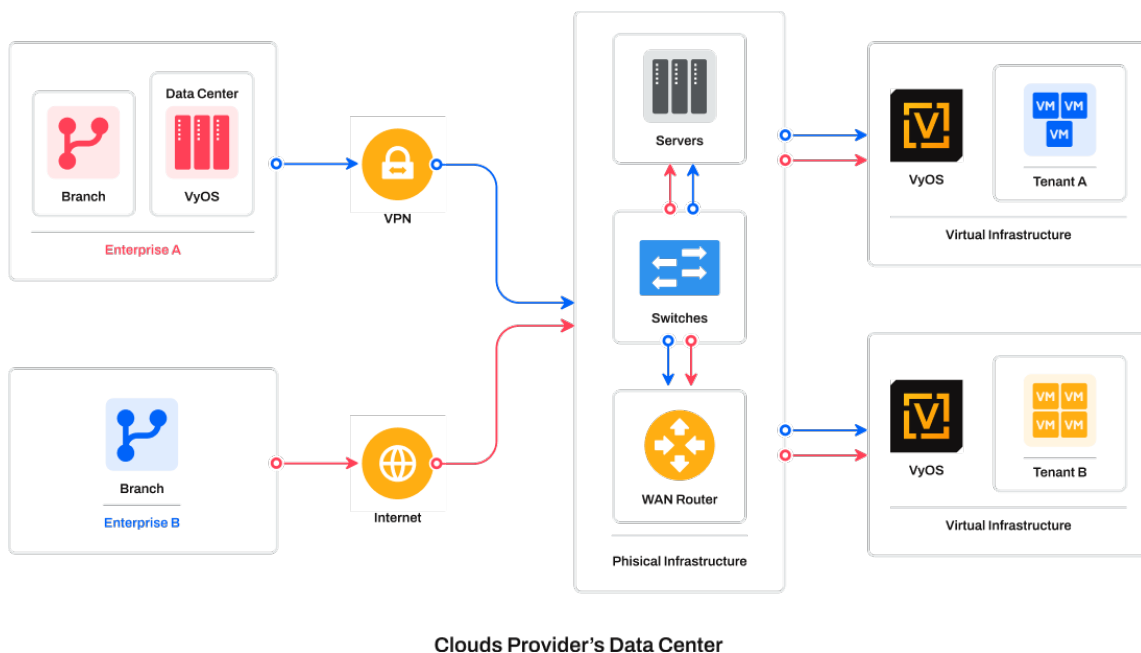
Data Center

Branch

VyOS

Enterprise A

VPN

Branch

Enterprise B

Internet

Servers

Switches

WAN Router

Phisical Infrastructure

VyOS

VM VM VM

Tenant A

Virtual Infrastructure

VyOS

VM VM VM VM

Tenant B

Virtual Infrastructure

Clouds Provider's Data Center